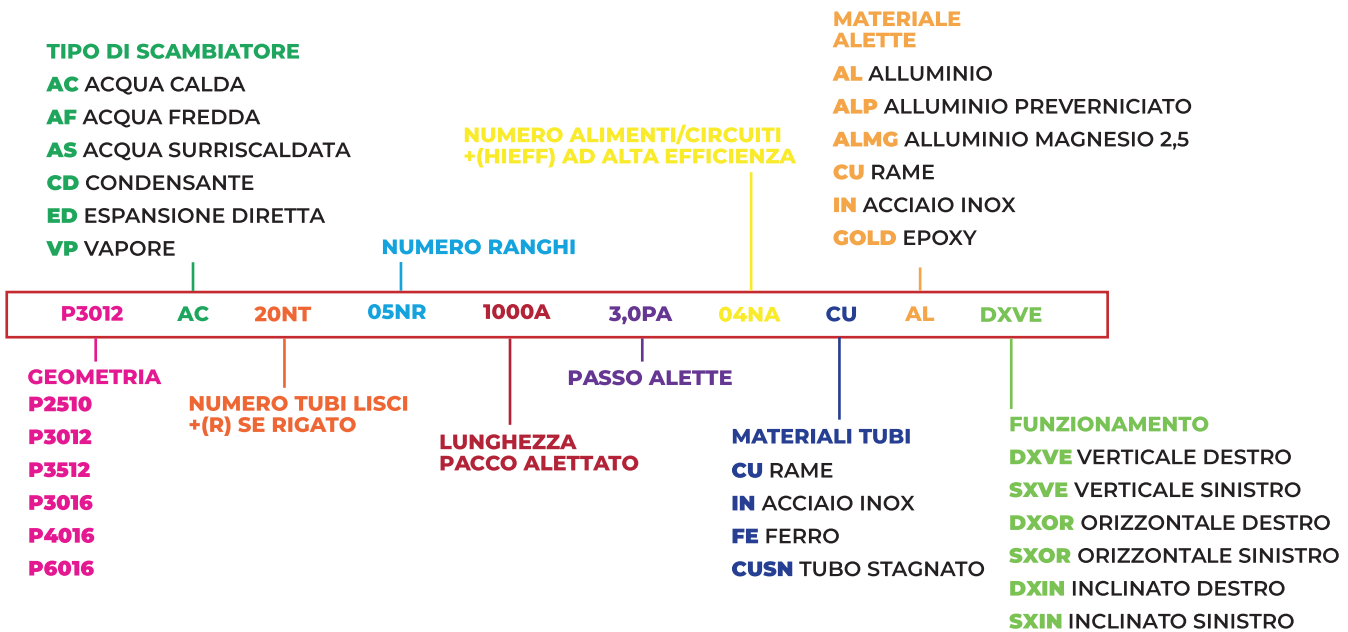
MATERIALE ALETTE
AL ALLUMINIO
ALP ALLUMINIO PREVERNICIATO
ALMG ALLUMINIO MAGNESIO 2,5
CU RAME
IN ACCIAIO INOX
GOLD EPOXY

TIPO DI SCAMBIATORE
AC ACQUA CALDA
AF ACQUA FREDDA
AS ACQUA SURRISCALDATA
CD CONDENSANTE
ED ESPANSIONE DIRETTA
VP VAPORE

NUMERO ALIMENTI/CIRCUITI +(HIEFF) AD ALTA EFFICIENZA

NUMERO RANGHI

P3012 AC 20NT 05NR 1000A 3,0PA 04NA CU AL DXVE

GEOMETRIA
P2510
P3012
P3512
P3016
P4016
P6016

NUMERO TUBI LISCI +(R) SE RIGATO

LUNGHEZZA PACCO ALETTATO

PASSO ALETTE

MATERIALI TUBI
CU RAME
IN ACCIAIO INOX
FE FERRO
CUSN TUBO STAGNATO

FUNZIONAMENTO
DXVE VERTICALE DESTRO
SXVE VERTICALE SINISTRO
DXOR ORIZZONTALE DESTRO
SXOR ORIZZONTALE SINISTRO
DXIN INCLINATO DESTRO
SXIN INCLINATO SINISTRO